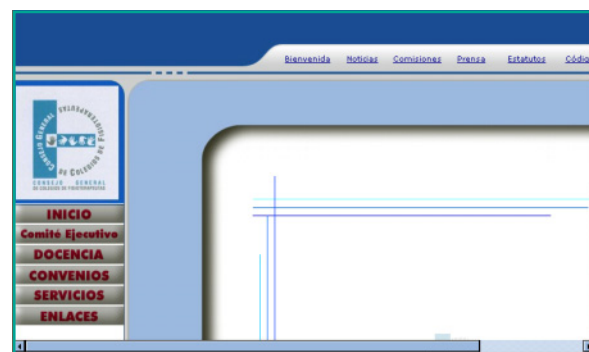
Bienvenida Noticias Comisiones Prensa Estatutos Códi

CONSEJO GENERAL DE COLEGIOS DE FISIOTERAPEUTAS

CONSEJO GENERAL
DE COLEGIOS DE FISIOTERAPEUTAS

INICIO
Comité Ejecutivo
DOCENCIA
CONVENIOS
SERVICIOS
ENLACES